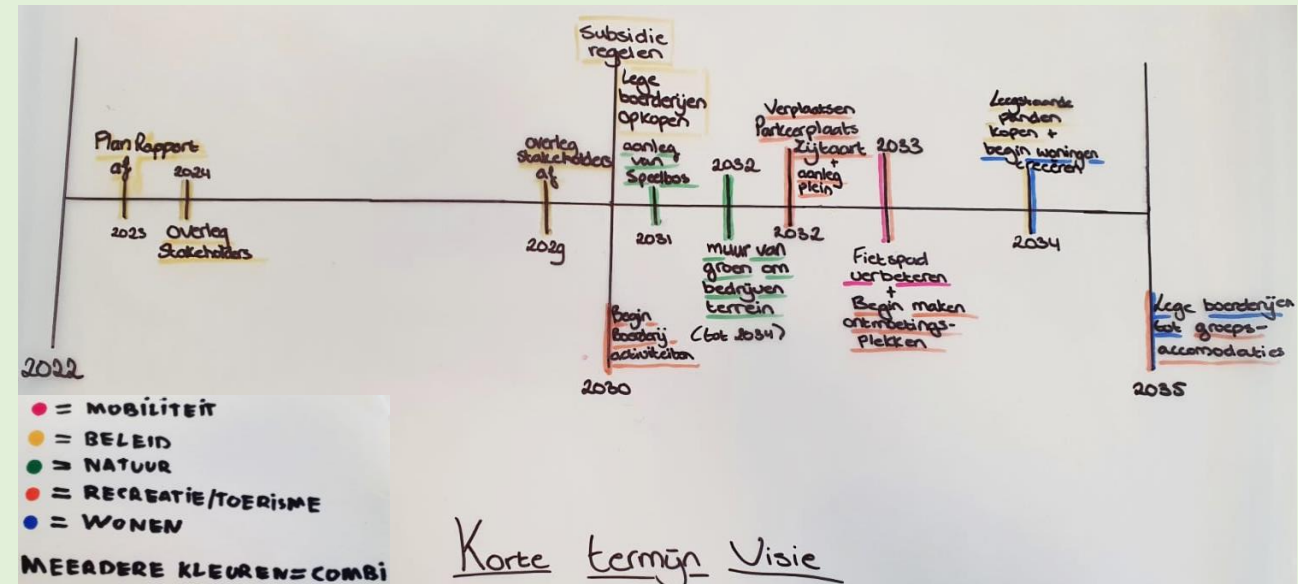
Subsidie regelen

Lege boerderijen opkopen

Plan Rapport af

2024

2023

Overleg Stakeholders

Overleg Stakeholders af

2029

aanleg van Speelbos

2031

2032

muur van groen om bedrijven terrein (tot 2034)

Verplaatsen Parkeerplaats Zijtaart + aanleg plein

2032

2033

Fietspad verbeteren + Begin maken ontmoetings-plekken

Leegstaande panden kopen + begin woningen creëren

2034

Begin boerderij activiteiten

2030

Lege boerderijen tot groeps-accomodaties

2022

2035

● = MOBILITEIT
● = BELEID
● = NATUUR
● = RECREATIE/TOERISME
● = WONEN
MEERDERE KLEUREN=COMBI

Korte termijn Visie